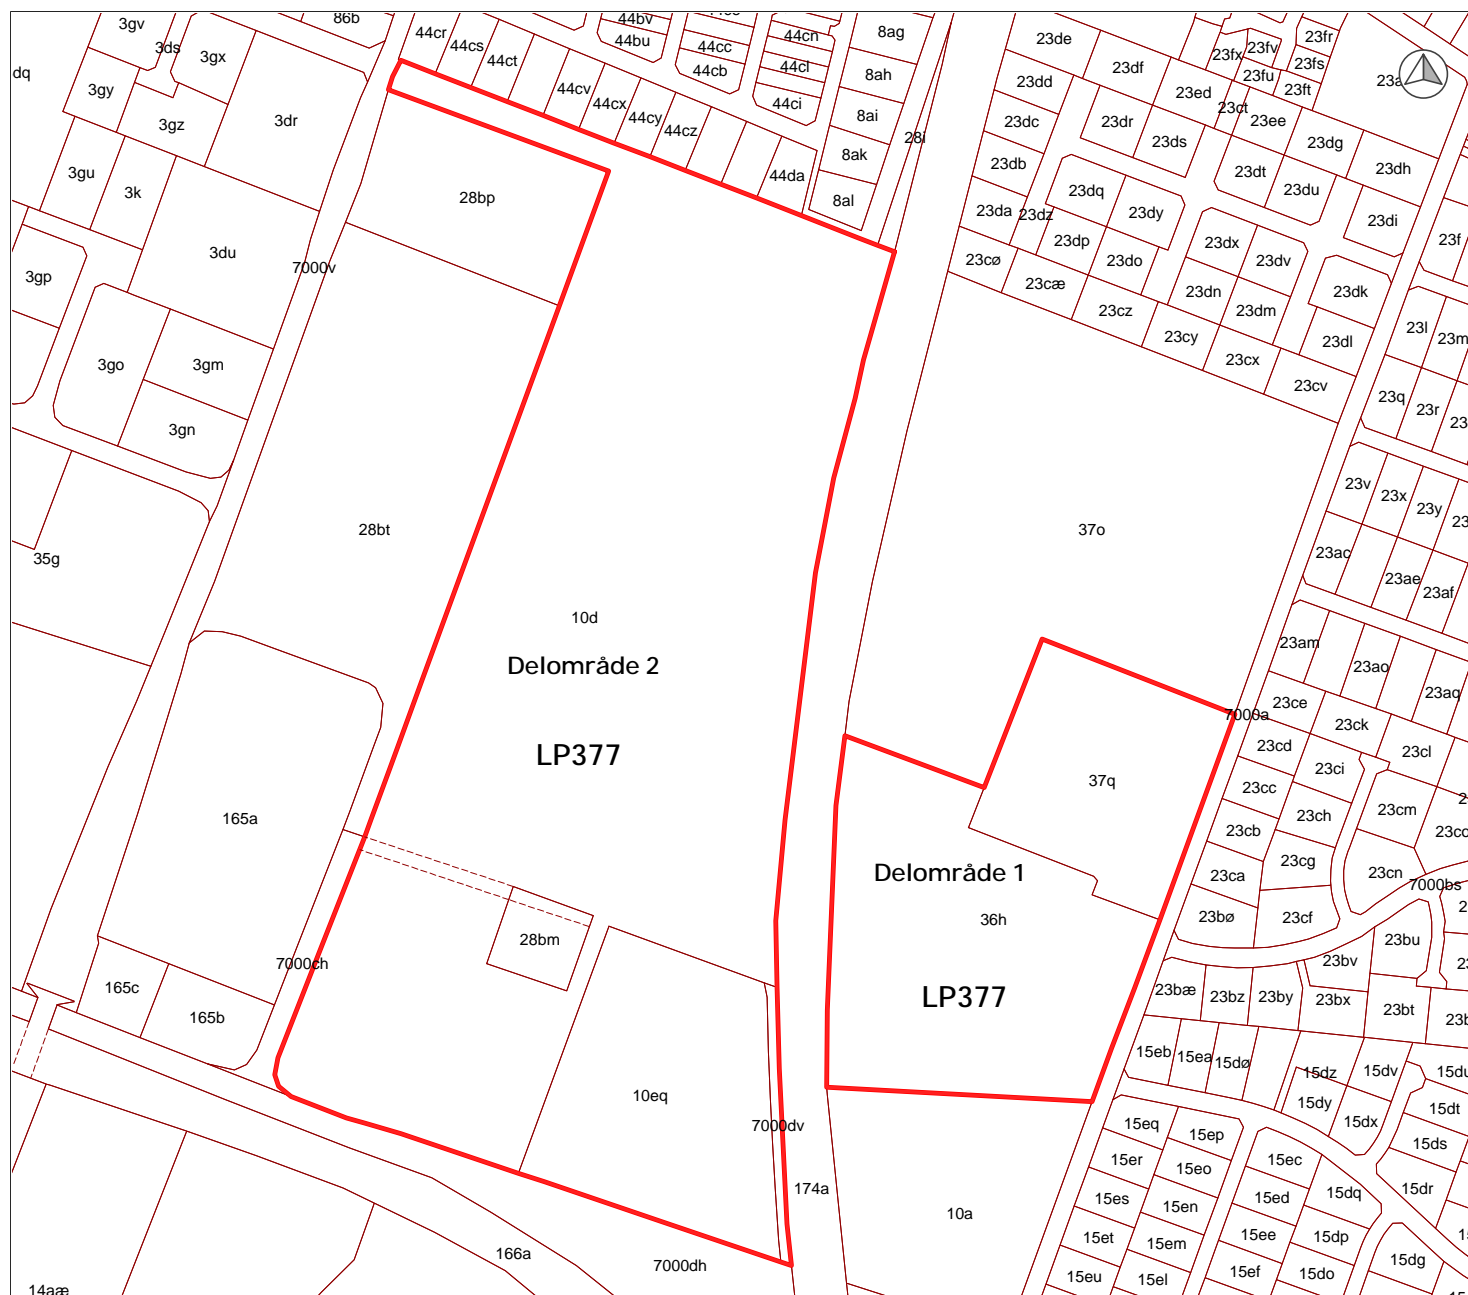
3gv
86b
3ds
44cr
44bv
44bu
44cs
44ct
44cc
44cb
44cn
44cl
44ci
8ag
8ah
8ai
8ak
8al
28i
dq
3gy
3gx
3gz
3dr
3gu
3k
3du
3gp
3go
3gm
3gn
35g
44cv
44cx
44cy
44cz
44da
28bp
7000v
28bt
10d
Delområde 2
LP377
165a
165c
165b
7000ch
28bm
10eq
7000dv
174a
166a
7000dh
14aæ
23de
23dd
23dc
23db
23da
23cø
23df
23dr
23ed
23fx
23fv
23fu
23fr
23fs
23ft
23ct
23ee
23dg
23dh
23ds
23dq
23dz
23dy
23dp
23do
23cæ
23cz
23dt
23du
23dx
23dv
23dn
23dm
23cy
23cx
23cv
23dk
23dl
23di
23f
23l
23m
23q
23r
23v
23x
23y
23ac
23ae
23af
23am
23ao
23aq
37o
7000a
23ce
23cd
23ck
23ci
23cl
23cc
23cb
23ch
23cm
23ca
23cg
23cn
37q
Delområde 1
36h
LP377
23bø
23cf
7000bs
23bu
23bv
23bæ
23bz
23by
23bx
23bt
15eb
15ea
15dø
15dz
15dv
15dy
15dx
15dt
15ds
15dr
15eq
15ep
15er
15eo
15ec
15es
15en
15ed
15dq
15et
15em
15ee
15dp
15dg
15eu
15el
15ef
15do
10a